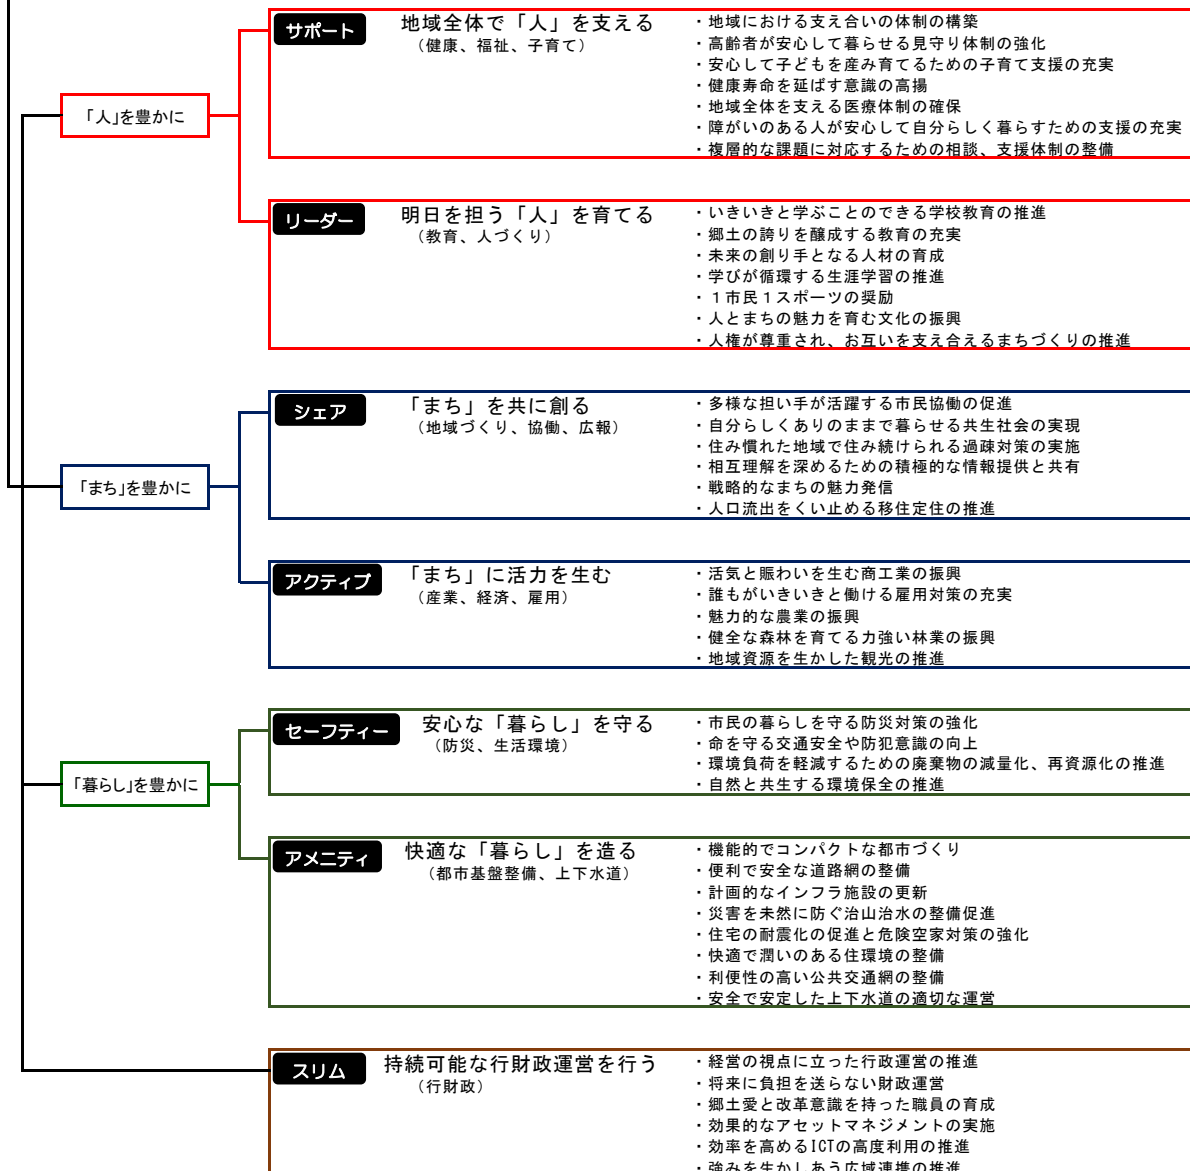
「人」を豊かに

サポート
地域全体で「人」を支える
（健康、福祉、子育て）
・地域における支え合いの体制の構築
・高齢者が安心して暮らせる見守り体制の強化
・安心して子どもを産み育てるための子育て支援の充実
・健康寿命を延ばす意識の高揚
・地域全体を支える医療体制の確保
・障がいのある人が安心して自分らしく暮らすための支援の充実
・複層的な課題に対応するための相談、支援体制の整備

リーダー
明日を担う「人」を育てる
（教育、人づくり）
・いきいきと学ぶことのできる学校教育の推進
・郷土の誇りを醸成する教育の充実
・未来の創り手となる人材の育成
・学びが循環する生涯学習の推進
・１市民１スポーツの奨励
・人とまちの魅力を育む文化の振興
・人権が尊重され、お互いを支え合えるまちづくりの推進

「まち」を豊かに

シェア
「まち」を共に創る
（地域づくり、協働、広報）
・多様な担い手が活躍する市民協働の促進
・自分らしくありのままで暮らせる共生社会の実現
・住み慣れた地域で住み続けられる過疎対策の実施
・相互理解を深めるための積極的な情報提供と共有
・戦略的なまちの魅力発信
・人口流出をくい止める移住定住の推進

アクティブ
「まち」に活力を生む
（産業、経済、雇用）
・活気と賑わいを生む商工業の振興
・誰もがいきいきと働ける雇用対策の充実
・魅力的な農業の振興
・健全な森林を育てる力強い林業の振興
・地域資源を生かした観光の推進

「暮らし」を豊かに

セーフティー
安心な「暮らし」を守る
（防災、生活環境）
・市民の暮らしを守る防災対策の強化
・命を守る交通安全や防犯意識の向上
・環境負荷を軽減するための廃棄物の減量化、再資源化の推進
・自然と共生する環境保全の推進

アメニティ
快適な「暮らし」を造る
（都市基盤整備、上下水道）
・機能的でコンパクトな都市づくり
・便利で安全な道路網の整備
・計画的なインフラ施設の更新
・災害を未然に防ぐ治山治水の整備促進
・住宅の耐震化の促進と危険空家対策の強化
・快適で潤いのある住環境の整備
・利便性の高い公共交通網の整備
・安全で安定した上下水道の適切な運営

スリム
持続可能な行財政運営を行う
（行財政）
・経営の視点に立った行政運営の推進
・将来に負担を送らない財政運営
・郷土愛と改革意識を持った職員の育成
・効果的なアセットマネジメントの実施
・効率を高めるICTの高度利用の推進
・強みを生かしあう広域連携の推進